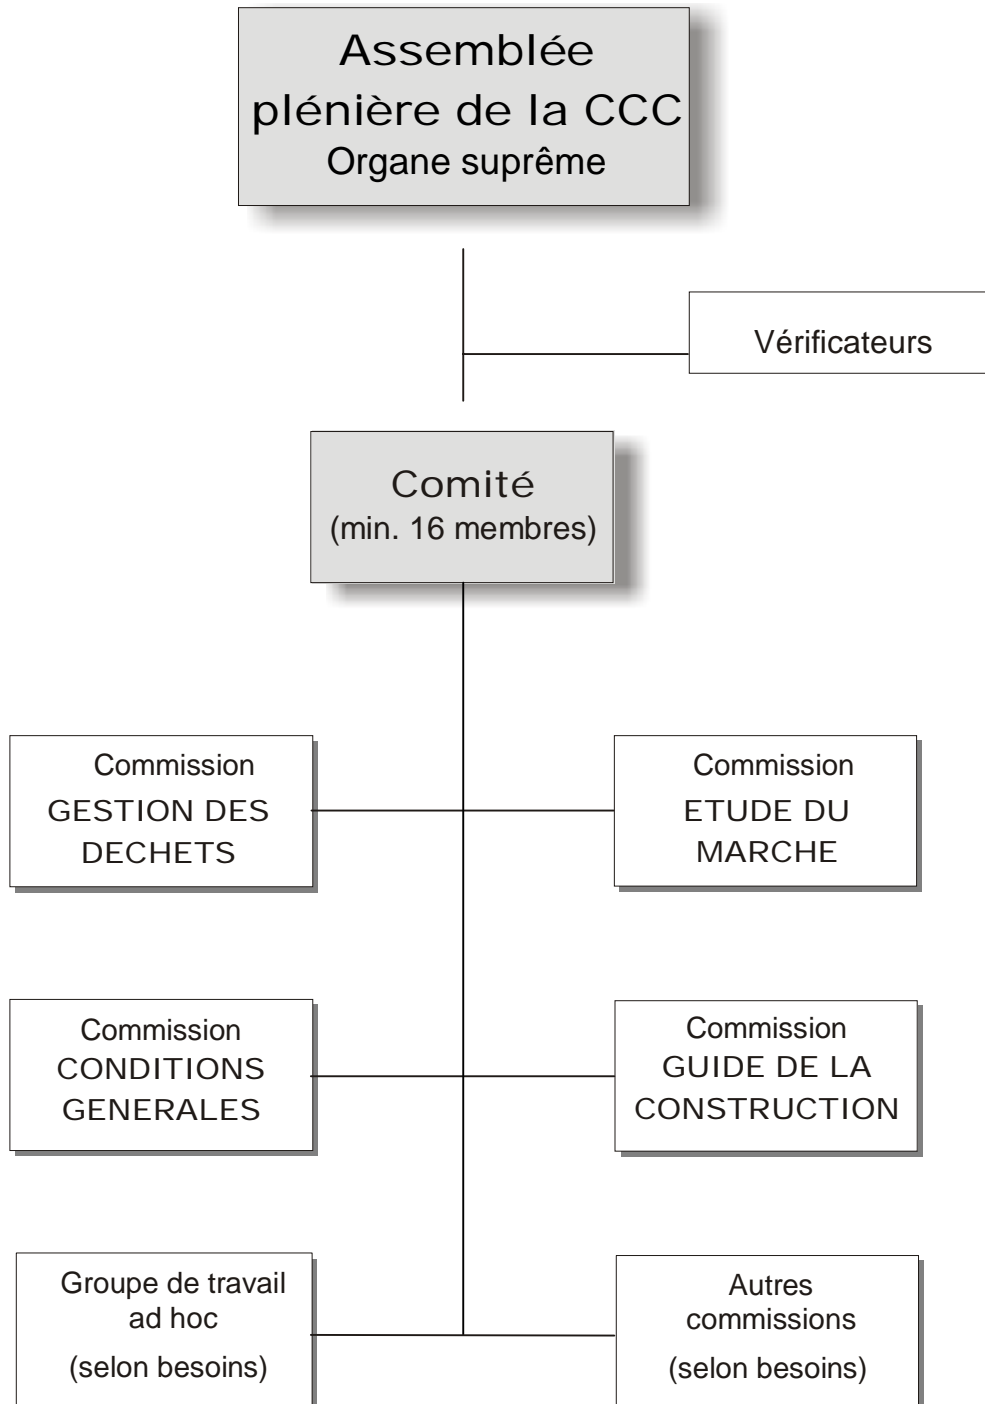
Assemblée plénière de la CCC
Organe suprême

Vérificateurs

Comité
(min. 16 membres)

Commission
GESTION DES DECHETS

Commission
ETUDE DU MARCHE

Commission
CONDITIONS GENERALES

Commission
GUIDE DE LA CONSTRUCTION

Groupe de travail ad hoc
(selon besoins)

Autres commissions
(selon besoins)